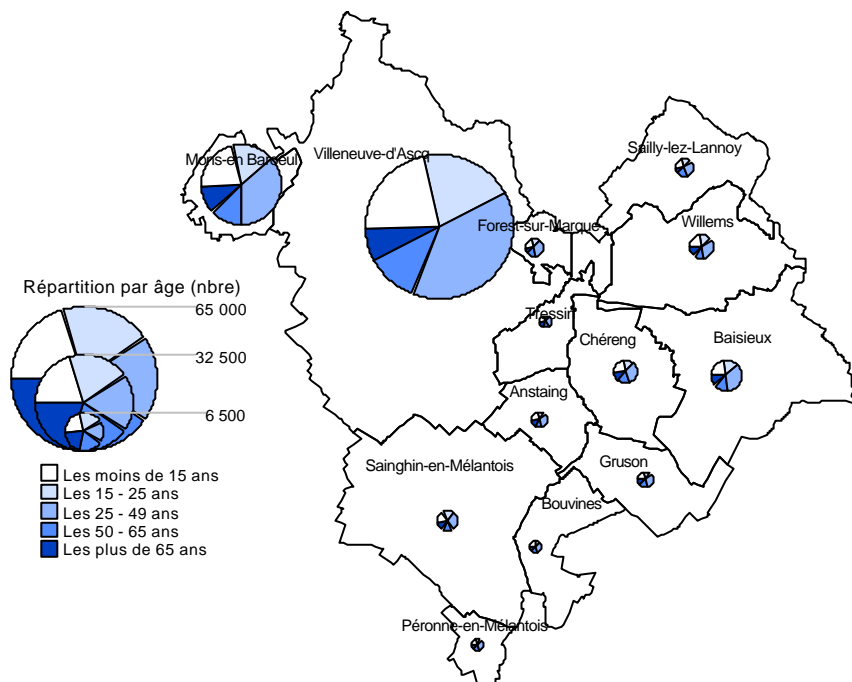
Mons-en-Barœul

Villeneuve-d'Ascq

Sailly-lez-Lannoy

Forest-sur-Marque

Willems

Répartition par âge (nbre)

65 000

32 500

6 500

Tressin

Chéreng

Baisieux

Anstaing

Les moins de 15 ans
Les 15 - 25 ans
Les 25 - 49 ans
Les 50 - 65 ans
Les plus de 65 ans

Sainghin-en-Mélantois

Gruson

Bouvines

Péronne-en-Mélantois